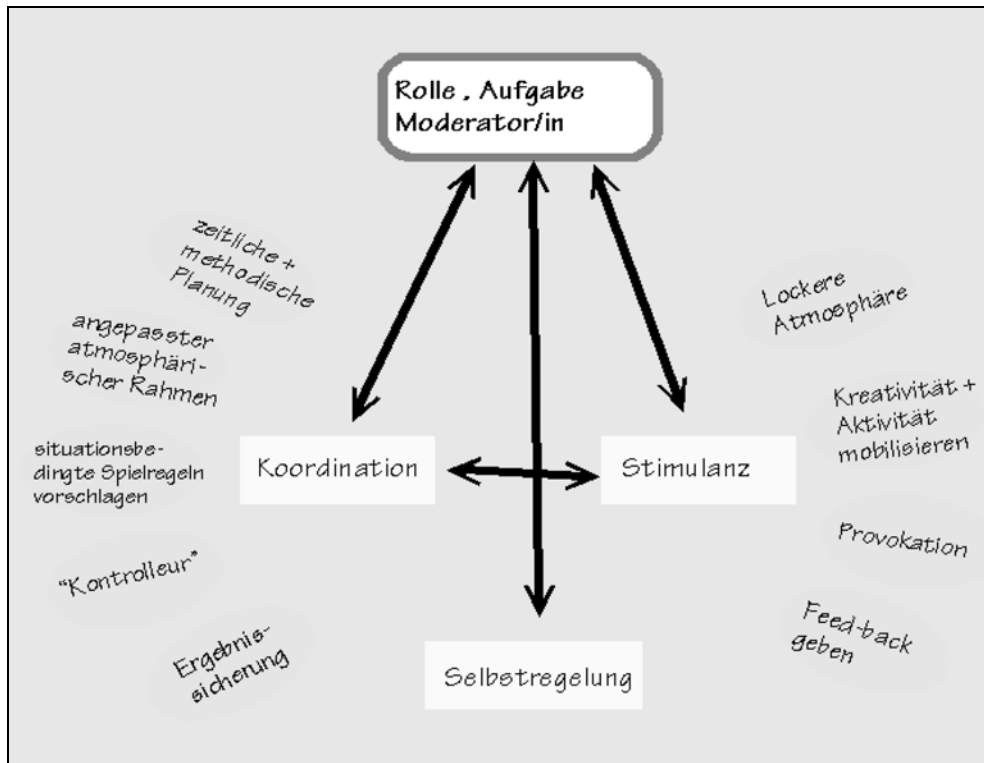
Rolle , Aufgabe Moderator/in

zeitliche + methodische Planung

angepasster atmosphärischer Rahmen

situationsbedingte Spielregeln vorschlagen

"Kontrolleur"

Ergebnissicherung

Koordination

Stimulanz

Selbstregelung

Lockere Atmosphäre

Kreativität + Aktivität mobilisieren

Provokation

Feed-back geben